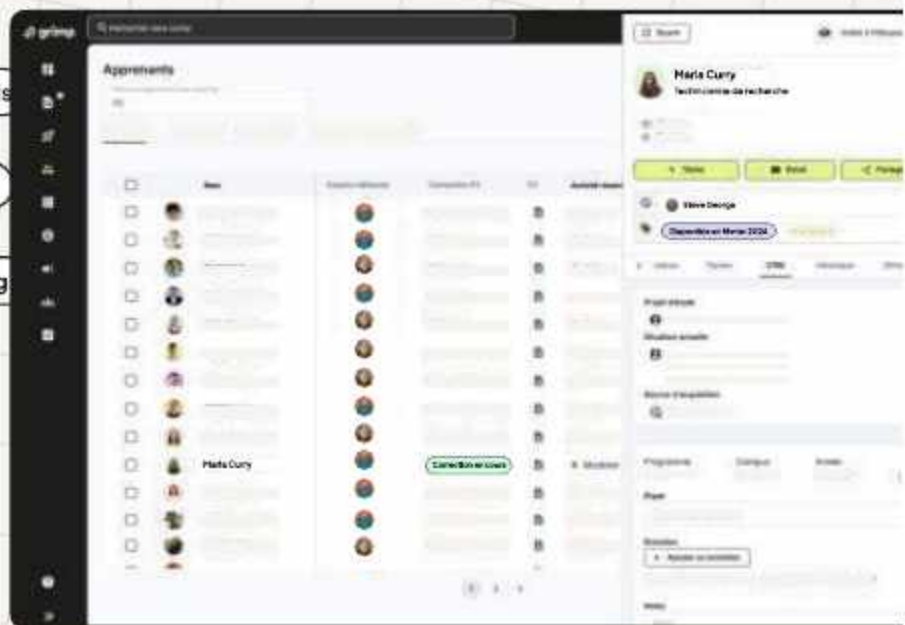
grimp

Rechercher dans votre

Apprenants

Nom

Marie Curry

Correction en cours

Ouvrir

Marie Curry
Technicienne de recherche

Steve George

Disponible en Mars 2024

CRM

Projet Attitude

Situation actuelle

Source d'acquisition

Programme

Campus

Année

Projet

Entretien

+ Ajouter un entretien

Notes

1 2 3